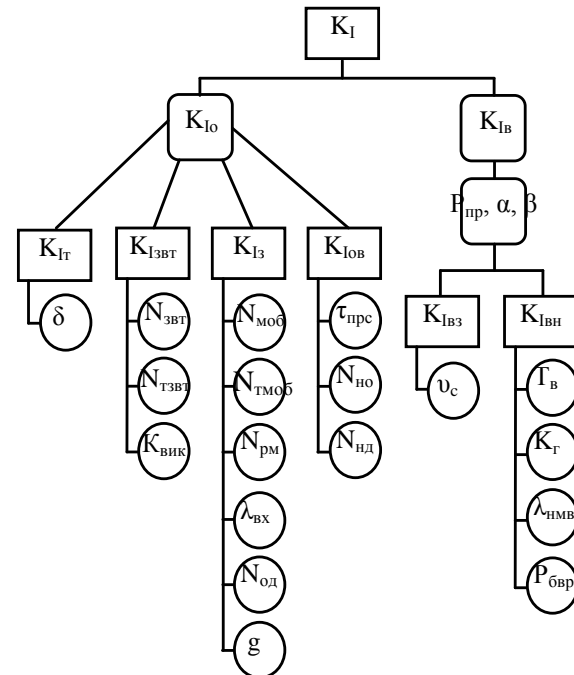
$K_I$

$K_{Io}$

$K_{Iв}$

$P_{пр}$, $\alpha$, $\beta$

$K_{Iт}$

$K_{Iзвт}$

$K_{Iз}$

$K_{Iов}$

$\delta$

$N_{звт}$

$N_{тзвт}$

$K_{вик}$

$N_{моб}$

$N_{тмоб}$

$N_{рм}$

$\lambda_{вх}$

$N_{од}$

g

$\tau_{прс}$

$N_{но}$

$N_{нд}$

$K_{Iвз}$

$\upsilon_c$

$K_{Iвн}$

$T_в$

$K_г$

$\lambda_{нмв}$

$P_{бвр}$